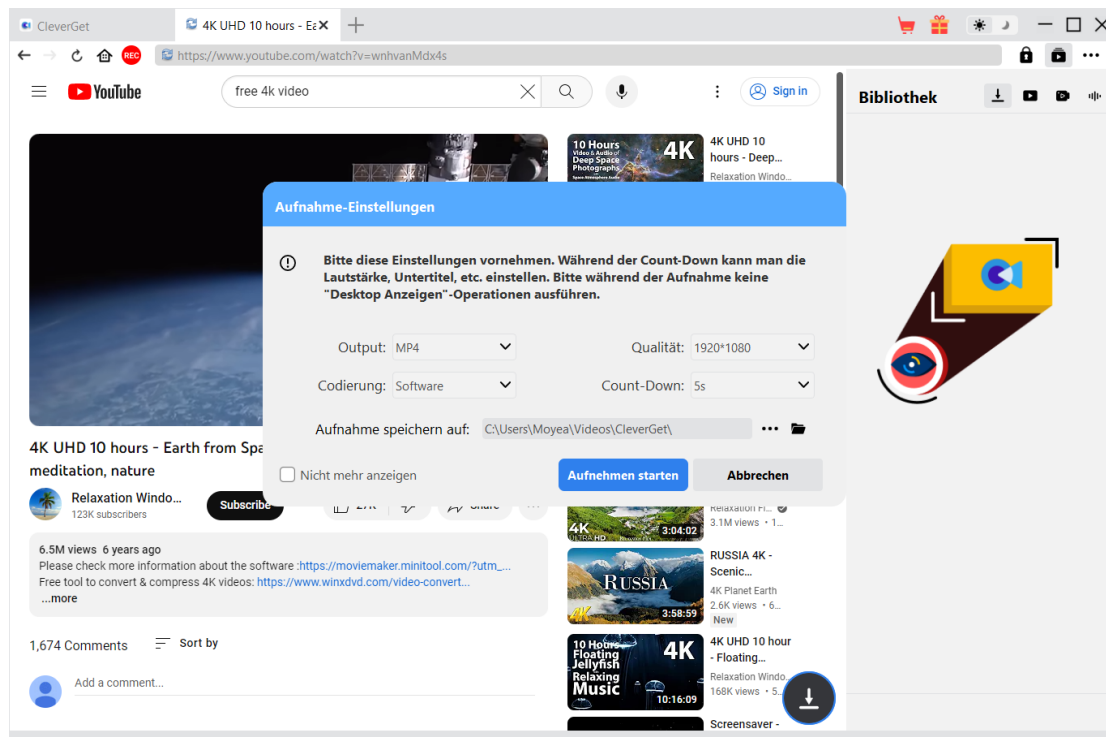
CleverGet
4K UHD 10 hours - Ea
REC
https://www.youtube.com/watch?v=wnhvanMdx4s
YouTube
free 4k video
Sign in
Bibliothek

10 Hours Video & Audio of Deep Space Photographs
4K
4K UHD 10 hours - Deep...
Relaxation Windo...

Aufnahme-Einstellungen

Bitte diese Einstellungen vornehmen. Während der Count-Down kann man die Lautstärke, Untertitel, etc. einstellen. Bitte während der Aufnahme keine "Desktop Anzeigen"-Operationen ausführen.

Output: MP4
Qualität: 1920*1080
Codierung: Software
Count-Down: 5s
Aufnahme speichern auf: C:\Users\Moyea\Videos\CleverGet\

Nicht mehr anzeigen
Aufnehmen starten
Abbrechen

4K UHD 10 hours - Earth from Spa
meditation, nature
Relaxation Windo...
123K subscribers
Subscribe
27K
Share

6.5M views 6 years ago
Please check more information about the software :https://moviemaker.minitool.com/?utm_...
Free tool to convert & compress 4K videos: https://www.winxdvd.com/video-convert...
...more

1,674 Comments
Sort by
Add a comment...

Relaxation Fi...
3.1M views • 1...
4K ULTRA HD
3:04:02

RUSSIA
3:58:59
RUSSIA 4K - Scenic...
4K Planet Earth
2.6K views • 6...
New

10 Hours Floating Jellyfish Relaxing Music
4K
10:16:09
4K UHD 10 hour - Floating...
Relaxation Windo...
168K views • 5...

Screensaver -